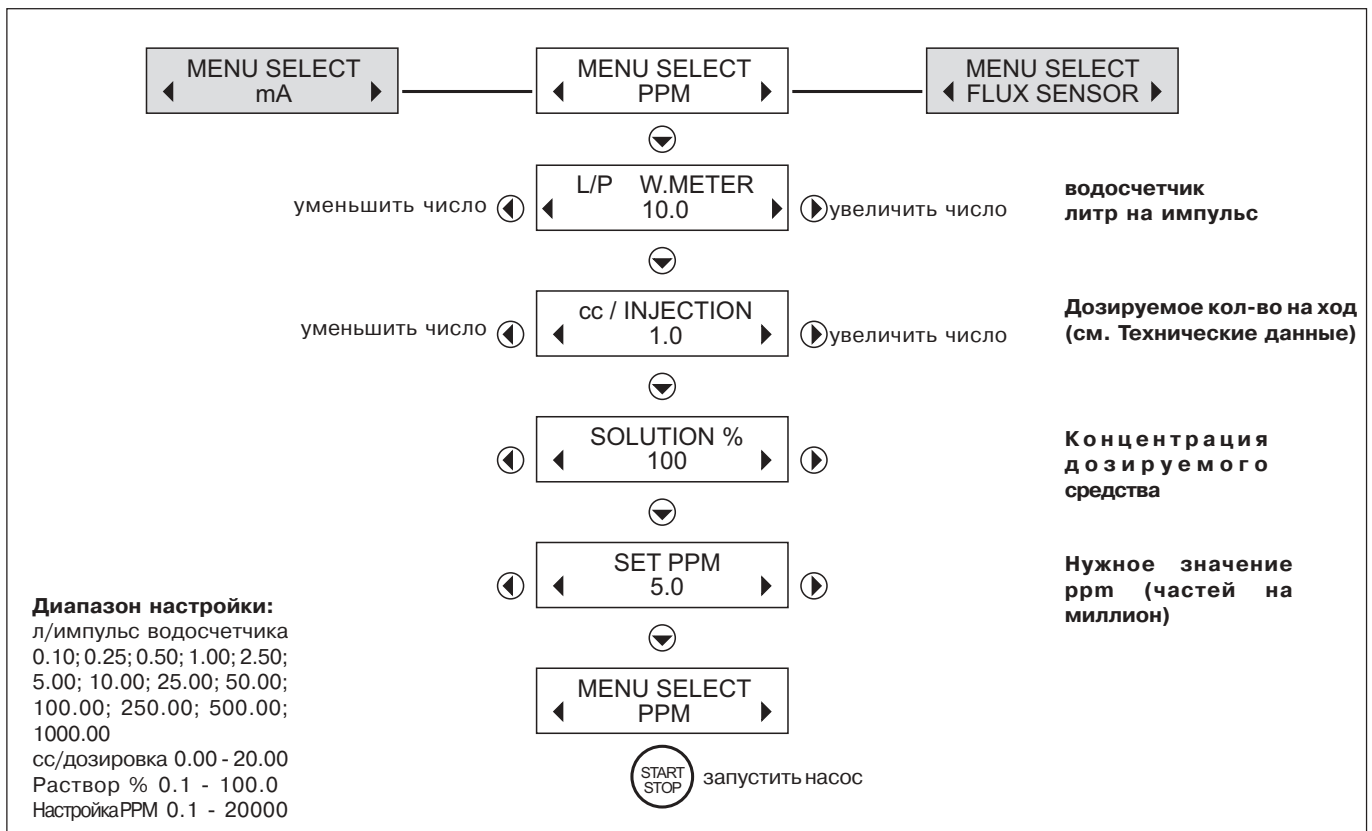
MENU SELECT
mA

MENU SELECT
PPM

MENU SELECT
FLUX SENSOR

L/P W.METER
10.0

уменьшить число

увеличить число

водосчетчик
литр на импульс

cc / INJECTION
1.0

уменьшить число

увеличить число

Дозируемое кол-во на ход
(см. Технические данные)

SOLUTION %
100

Концентрация дозируемого средства

SET PPM
5.0

Нужное значение ppm (частей на миллион)

Диапазон настройки:
л/импульс водосчетчика 0.10; 0.25; 0.50; 1.00; 2.50; 5.00; 10.00; 25.00; 50.00; 100.00; 250.00; 500.00; 1000.00
cc/дозировка 0.00 - 20.00
Раствор % 0.1 - 100.0
Настройка PPM 0.1 - 20000

MENU SELECT
PPM

START
STOP

запустить насос